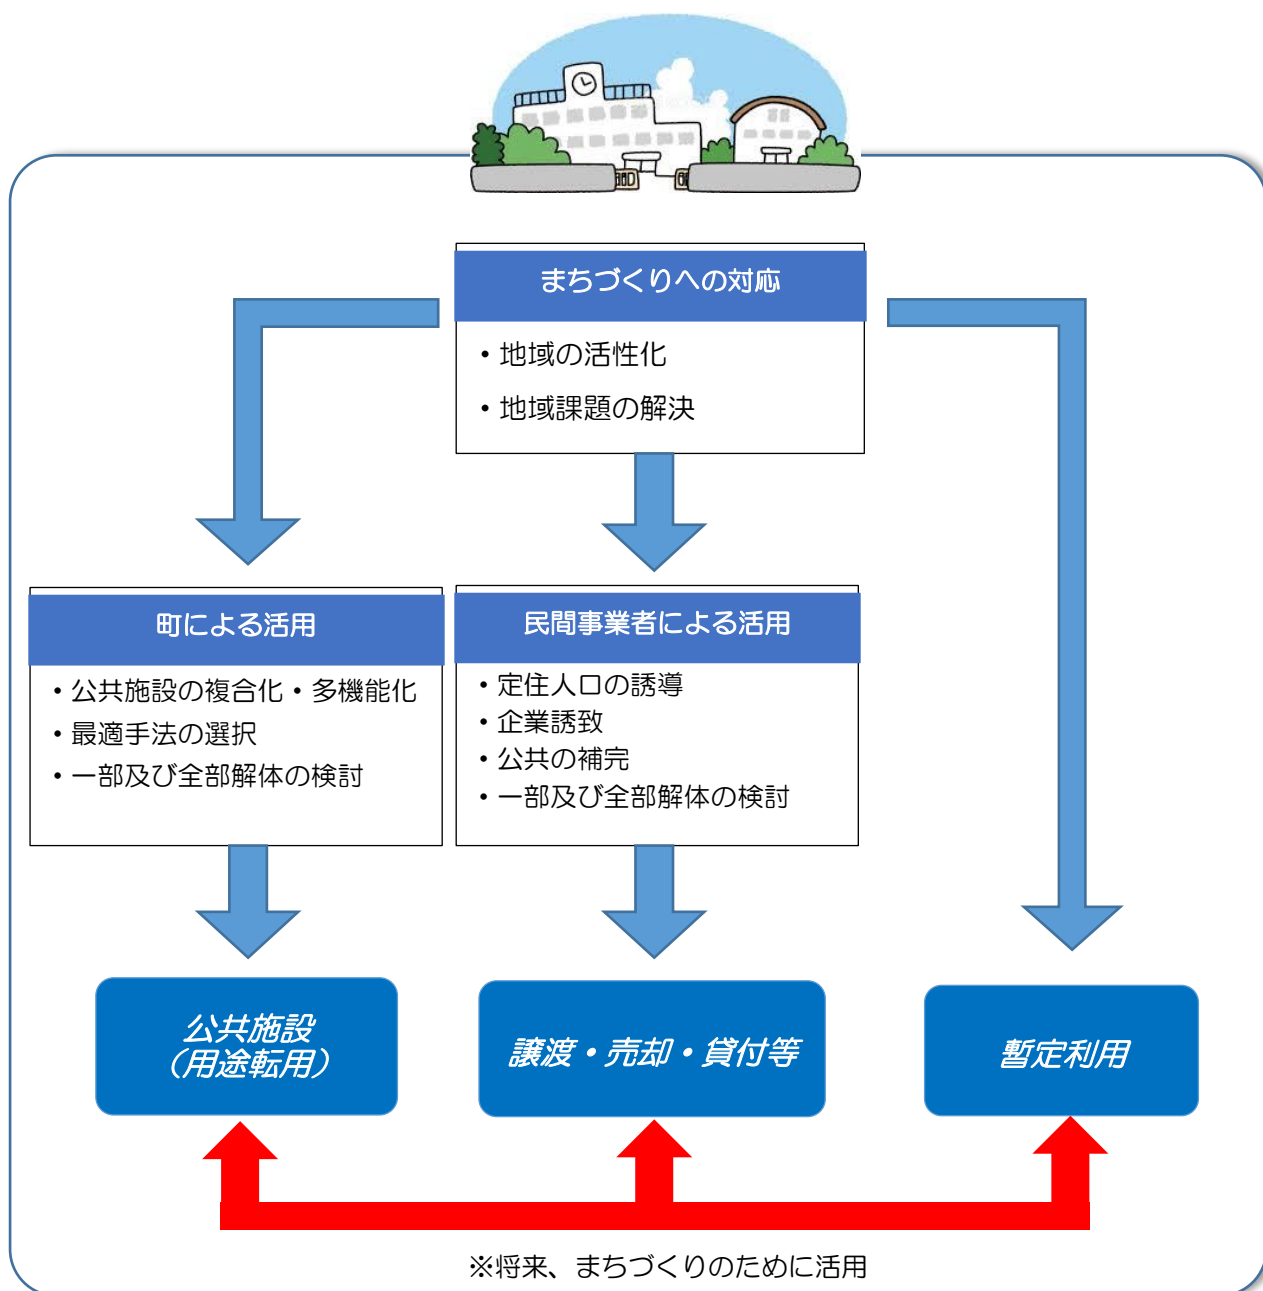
まちづくりへの対応

・地域の活性化

・地域課題の解決

町による活用

・公共施設の複合化・多機能化
・最適手法の選択
・一部及び全部解体の検討

民間事業者による活用

・定住人口の誘導
・企業誘致
・公共の補完
・一部及び全部解体の検討

公共施設
(用途転用)

譲渡・売却・貸付等

暫定利用

※将来、まちづくりのために活用